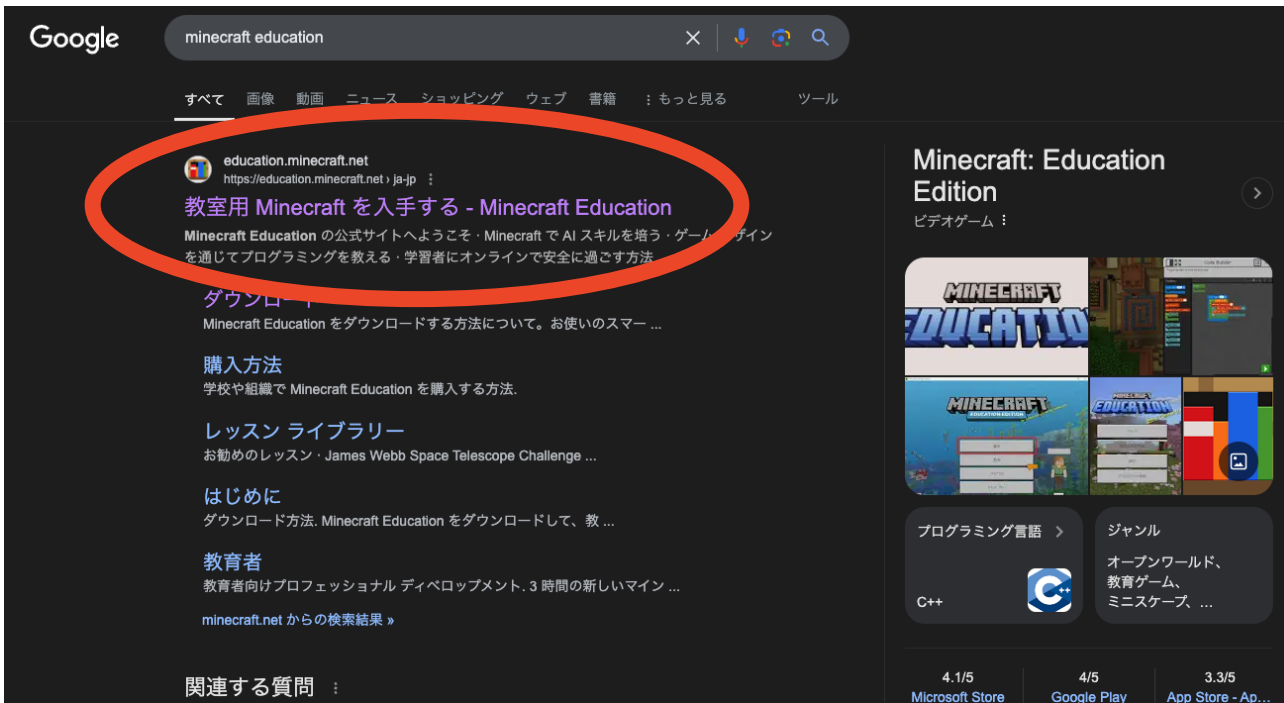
Google

minecraft education

すべて 画像 動画 ニュース ショッピング ウェブ 書籍 ⋮もっと見る ツール

education.minecraft.net
https://education.minecraft.net › ja-jp ⋮

教室用 Minecraft を入手する - Minecraft Education

Minecraft Education の公式サイトへようこそ · Minecraft で AI スキルを培う · ゲーム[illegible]ザインを通じてプログラミングを教える · 学習者にオンラインで安全に過ごす方法

ダウンロード
Minecraft Education をダウンロードする方法について。お使いのスマー ...

購入方法
学校や組織で Minecraft Education を購入する方法.

レッスン ライブラリー
お勧めのレッスン · James Webb Space Telescope Challenge ...

はじめに
ダウンロード方法. Minecraft Education をダウンロードして、教 ...

教育者
教育者向けプロフェッショナル ディベロップメント. 3 時間の新しいマイン ...

minecraft.net からの検索結果 »

関連する質問 ⋮

Minecraft: Education Edition
ビデオゲーム ⋮

MINECRAFT EDUCATION

MINECRAFT EDUCATION EDITION

MINECRAFT EDUCATION

Code Builder

プログラミング言語 >
C++

ジャンル
オープンワールド、教育ゲーム、ミニスケープ、...

4.1/5
Microsoft Store

4/5
Google Play

3.3/5
App Store - Ap...